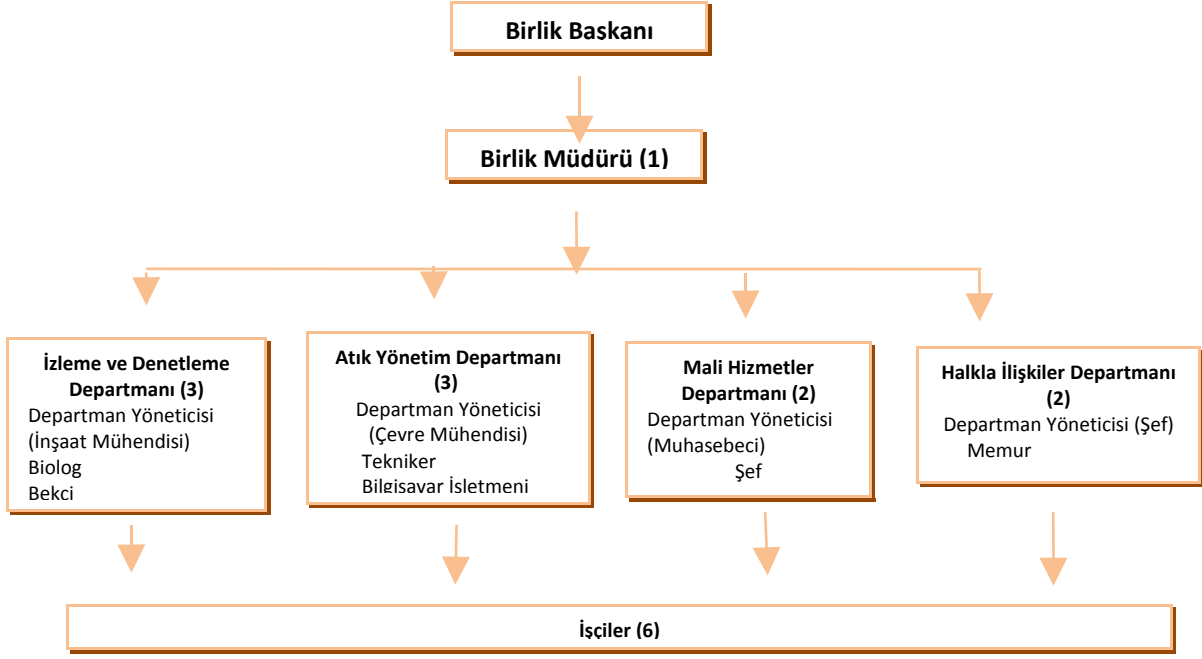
Birlik Başkanı

Birlik Müdürü (1)

İzleme ve Denetleme Departmanı (3)
Departman Yöneticisi (İnşaat Mühendisi)
Biolog
Bekci

Atık Yönetim Departmanı (3)
Departman Yöneticisi (Çevre Mühendisi)
Tekniker
Bilgisayar İşletmeni

Mali Hizmetler Departmanı (2)
Departman Yöneticisi (Muhasebeci)
Şef

Halkla İlişkiler Departmanı (2)
Departman Yöneticisi (Şef)
Memur

İşçiler (6)